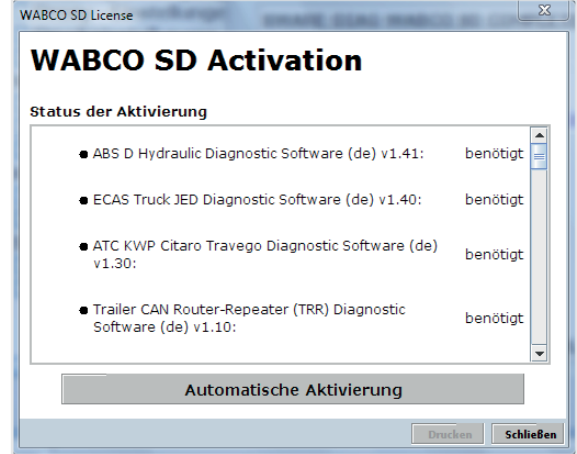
WABCO SD License

WABCO SD Activation

Status der Aktivierung

ABS D Hydraulic Diagnostic Software (de) v1.41: benötigt

ECAS Truck JED Diagnostic Software (de) v1.40: benötigt

ATC KWP Citaro Travego Diagnostic Software (de) v1.30: benötigt

Trailer CAN Router-Repeater (TRR) Diagnostic Software (de) v1.10: benötigt

Automatische Aktivierung

Drucken Schließen